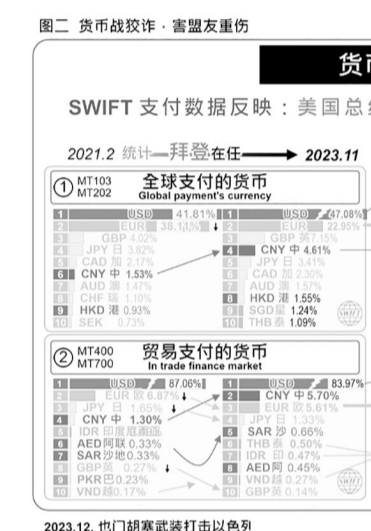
图二 货币战狡诈 · 害盟友重伤

货币

SWIFT 支付数据反映：美国总

2021.2 统计 拜登在任 2023.11

① MT103 MT202 全球支付的货币 Global payment's currency

1 USD 41.81%
2 EUR 38.13%
3 GBP 4.02%
4 JPY 日 3.82%
5 CAD 加 2.17%
6 CNY 中 1.53%
7 AUD 澳 1.47%
8 CHF 瑞 1.10%
9 HKD 港 0.93%
10 SEK 0.73%

1 USD 47.08%
2 EUR 22.95%
3 GBP 英7.15%
4 CNY 中 4.61%
5 JPY 日 3.41%
6 CAD 加 2.30%
7 AUD 澳 1.57%
8 HKD 港 1.55%
9 SGD星 1.24%
10 THB 泰 1.09%

② MT400 MT700 贸易支付的货币 In trade finance market

1 USD 87.06%
2 EUR 欧 6.87%
3 JPY 日 1.65%
4 CNY 中 1.30%
5 IDR 印度尼西亚
6 AED 阿联 0.33%
7 SAR 沙地 0.33%
8 GBP 英 0.27%
9 PKR 巴 0.23%
10 VND 越 0.17%

1 USD 83.97%
2 CNY 中 5.70%
3 EUR 欧 5.61%
4 JPY 日 1.33%
5 SAR 沙 0.66%
6 THB 泰 0.50%
7 IDR 印 0.47%
8 AED 阿 0.45%
9 VND 越 0.27%
10 GBP 英 0.14%

2023.12. 也门胡塞武装打击以色列